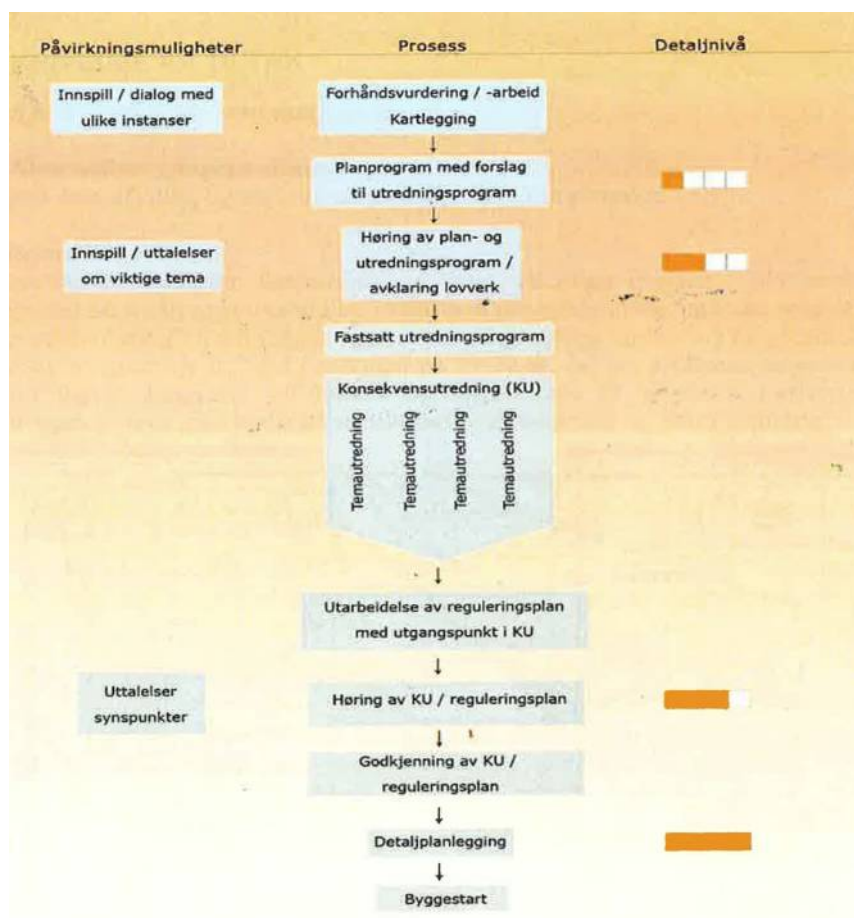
Påvirkningsmuligheter

Prosess

Detaljnivå

Innspill / dialog med ulike instanser

Forhåndsvurdering / -arbeid Kartlegging

Planprogram med forslag til utredningsprogram

Innspill / uttalelser om viktige tema

Høring av plan- og utredningsprogram / avklaring lovverk

Fastsatt utredningsprogram

Konsekvensutredning (KU)

Temautredning

Temautredning

Temautredning

Temautredning

Utarbeidelse av reguleringsplan med utgangspunkt i KU

Uttalelser synspunkter

Høring av KU / reguleringsplan

Godkjenning av KU / reguleringsplan

Detaljplanlegging

Byggestart